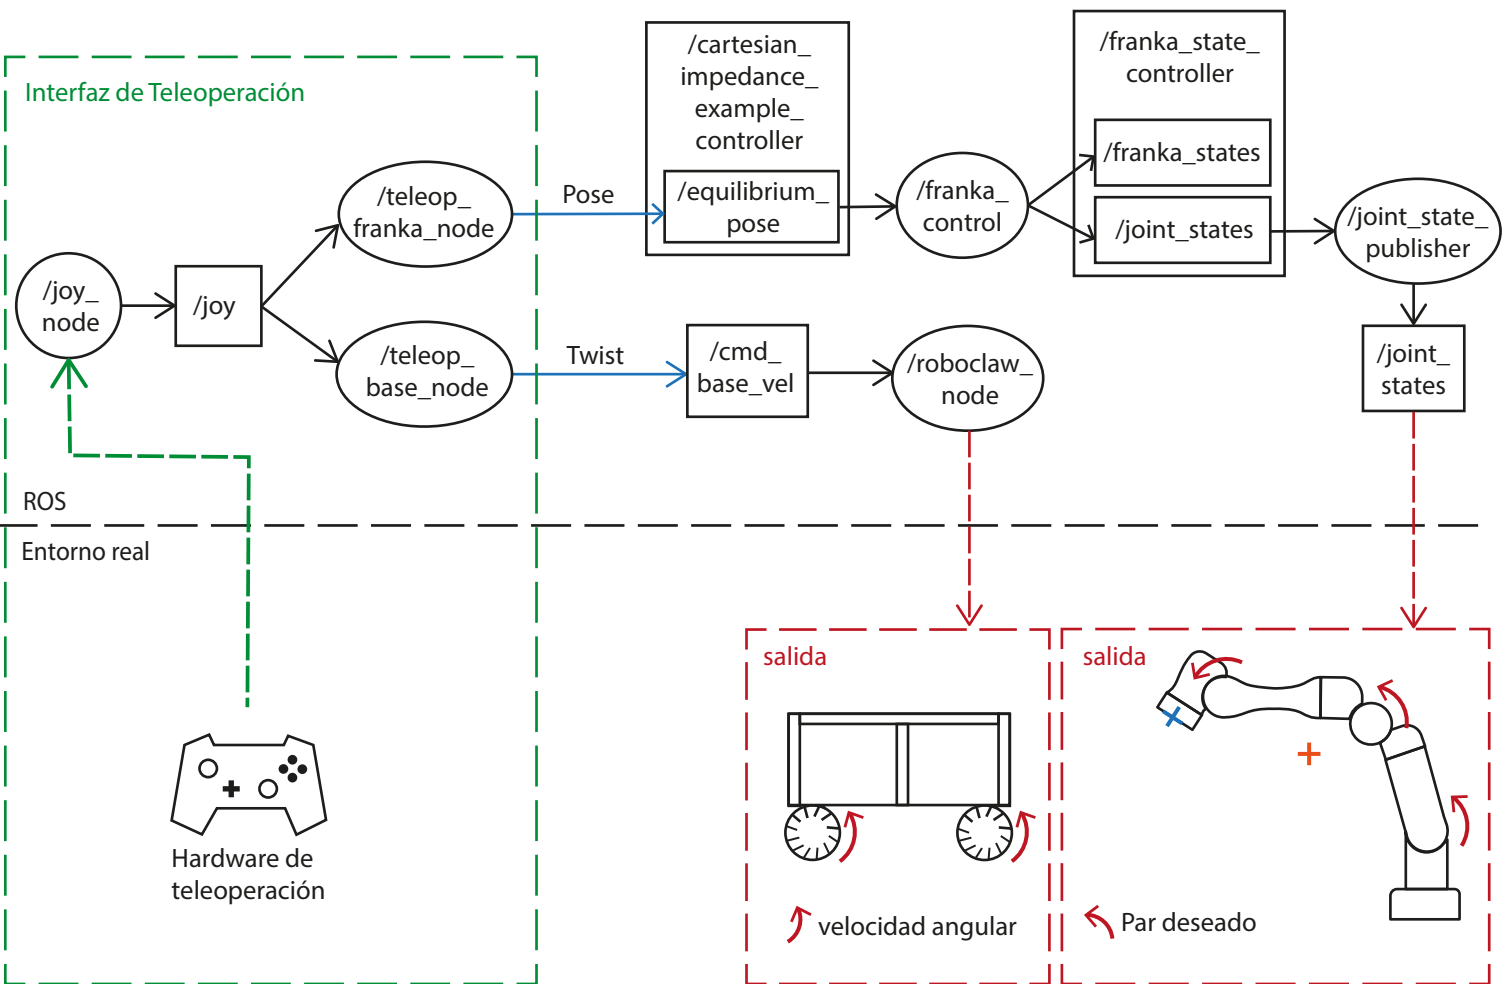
Interfaz de Teleoperación

/cartesian_ impedance_ example_ controller

/equilibrium_ pose

/franka_state_ controller

/franka_states

/joint_states

/teleop_ franka_node

Pose

/franka_ control

/joint_state_ publisher

/joy_ node

/joy

/teleop_ base_node

Twist

/cmd_ base_vel

/roboclaw_ node

/joint_ states

ROS

Entorno real

salida

salida

Hardware de teleoperación

velocidad angular

Par deseado